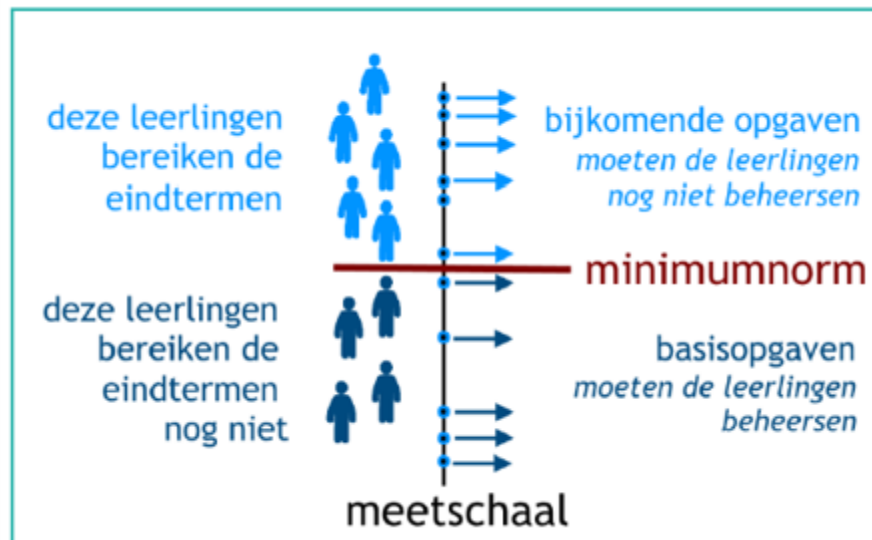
deze leerlingen bereiken de eindtermen

bijkomende opgaven
*moeten de leerlingen nog niet beheersen*

minimumnorm

deze leerlingen bereiken de eindtermen nog niet

basisopgaven
*moeten de leerlingen beheersen*

meetschaal